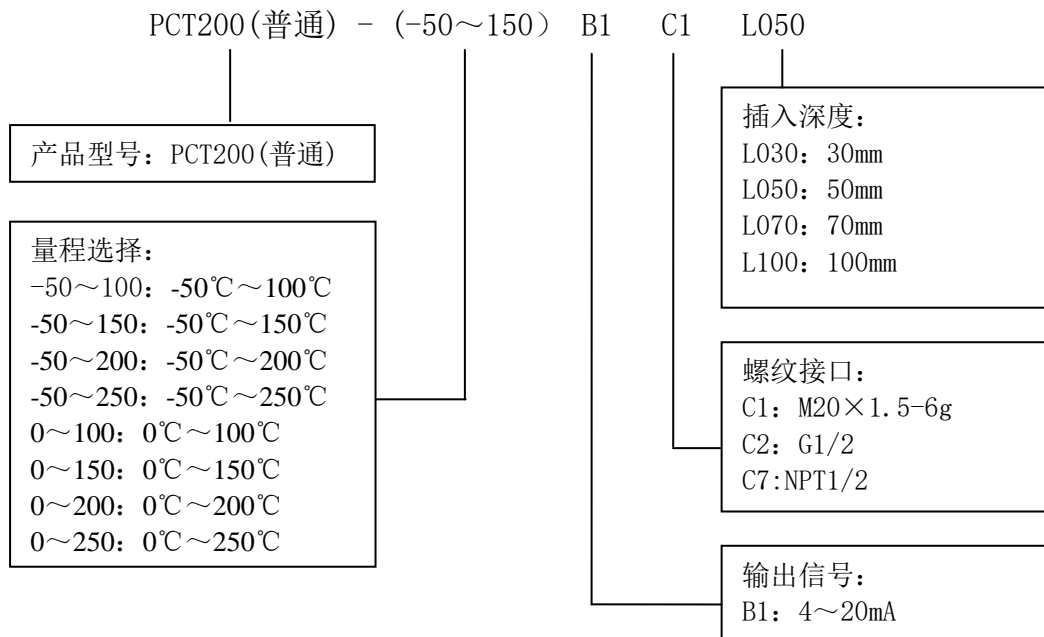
PCT200(普通) - (-50～150) B1 C1 L050

产品型号：PCT200(普通)

量程选择：
-50～100：-50℃～100℃
-50～150：-50℃～150℃
-50～200：-50℃～200℃
-50～250：-50℃～250℃
0～100：0℃～100℃
0～150：0℃～150℃
0～200：0℃～200℃
0～250：0℃～250℃

插入深度：
L030：30mm
L050：50mm
L070：70mm
L100：100mm

螺纹接口：
C1：M20×1.5-6g
C2：G1/2
C7:NPT1/2

输出信号：
B1：4～20mA